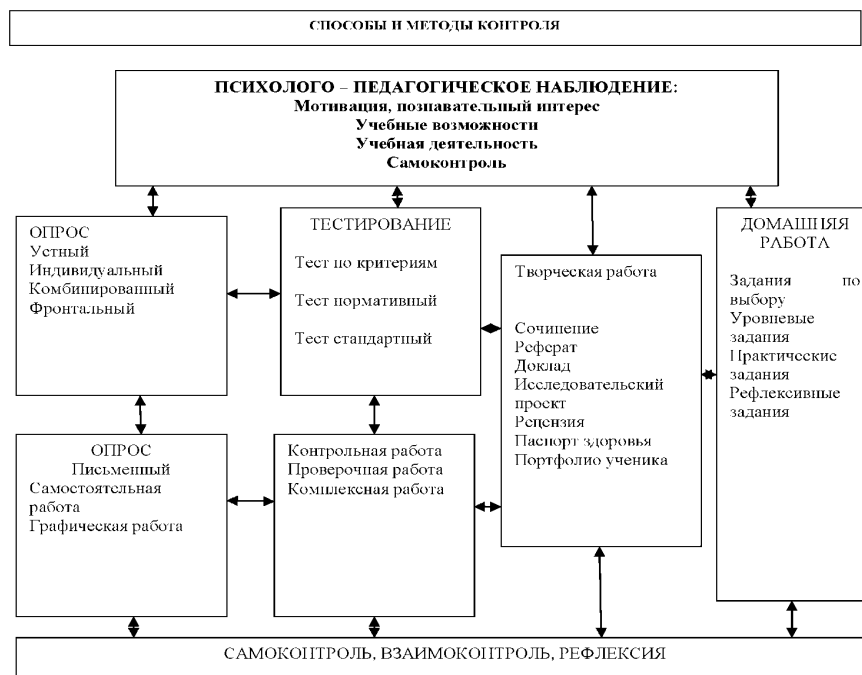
СПОСОБЫ И МЕТОДЫ КОНТРОЛЯ

ПСИХОЛОГО – ПЕДАГОГИЧЕСКОЕ НАБЛЮДЕНИЕ:
Мотивация, познавательный интерес
Учебные возможности
Учебная деятельность
Самоконтроль

ОПРОС
Устный
Индивидуальный
Комбинированный
Фронтальный

ТЕСТИРОВАНИЕ
Тест по критериям
Тест нормативный
Тест стандартный

Творческая работа
Сочинение
Реферат
Доклад
Исследовательский проект
Рецензия
Паспорт здоровья
Портфолио ученика

ДОМАШНЯЯ РАБОТА
Задания по выбору
Уровневые задания
Практические задания
Рефлексивные задания

ОПРОС
Письменный
Самостоятельная работа
Графическая работа

Контрольная работа
Проверочная работа
Комплексная работа

САМОКОНТРОЛЬ, ВЗАИМОКОНТРОЛЬ, РЕФЛЕКСИЯ